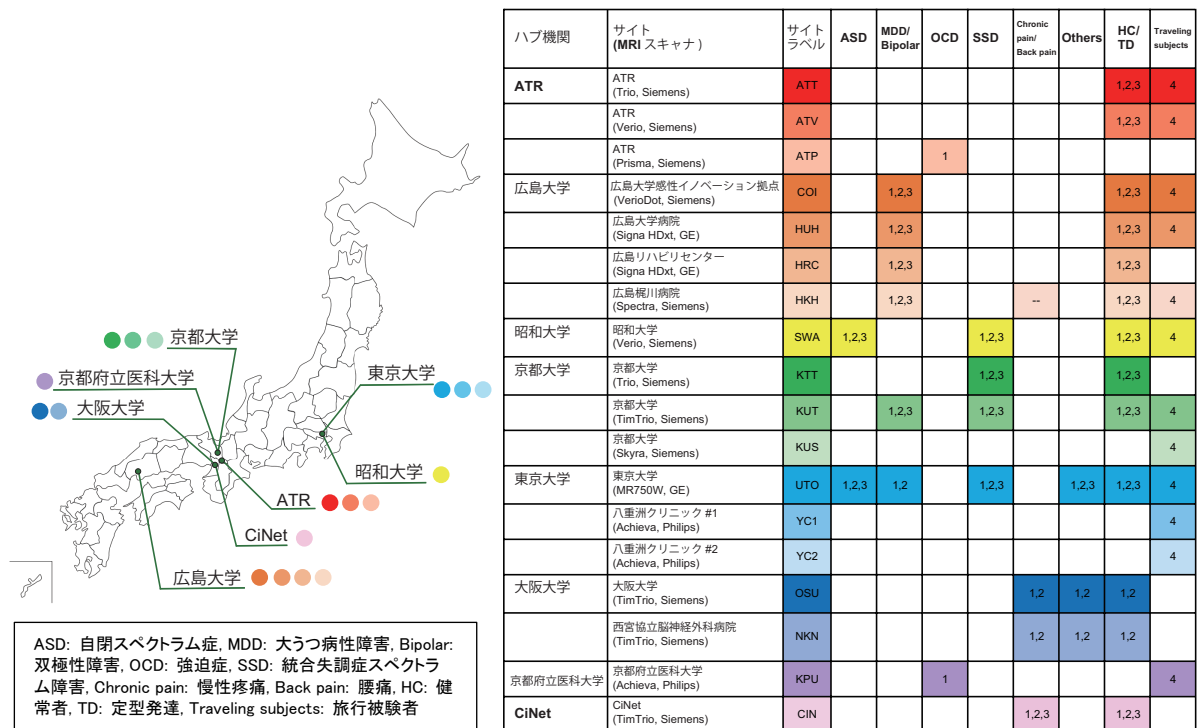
京都大学
京都府立医科大学
大阪大学
東京大学
昭和大学
ATR
CiNet
広島大学

ASD: 自閉スペクトラム症, MDD: 大うつ病性障害, Bipolar: 双極性障害, OCD: 強迫症, SSD: 統合失調症スペクトラム障害, Chronic pain: 慢性疼痛, Back pain: 腰痛, HC: 健常者, TD: 定型発達, Traveling subjects: 旅行被験者

| ハブ機関 | サイト (MRI スキャナ) | サイトラベル | ASD | MDD/ Bipolar | OCD | SSD | Chronic pain/ Back pain | Others | HC/ TD | Traveling subjects |
|---|---|---|---|---|---|---|---|---|---|---|
| ATR | ATR (Trio, Siemens) | ATT | | | | | | | 1,2,3 | 4 |
| | ATR (Verio, Siemens) | ATV | | | | | | | 1,2,3 | 4 |
| | ATR (Prisma, Siemens) | ATP | | | 1 | | | | | |
| 広島大学 | 広島大学感性イノベーション拠点 (VerioDot, Siemens) | COI | | 1,2,3 | | | | | 1,2,3 | 4 |
| | 広島大学病院 (Signa HDxt, GE) | HUH | | 1,2,3 | | | | | 1,2,3 | 4 |
| | 広島リハビリセンター (Signa HDxt, GE) | HRC | | 1,2,3 | | | | | 1,2,3 | |
| | 広島梶川病院 (Spectra, Siemens) | HKH | | 1,2,3 | | | -- | | 1,2,3 | 4 |
| 昭和大学 | 昭和大学 (Verio, Siemens) | SWA | 1,2,3 | | | 1,2,3 | | | 1,2,3 | 4 |
| 京都大学 | 京都大学 (Trio, Siemens) | KTT | | | | 1,2,3 | | | 1,2,3 | |
| | 京都大学 (TimTrio, Siemens) | KUT | | 1,2,3 | | 1,2,3 | | | 1,2,3 | 4 |
| | 京都大学 (Skyra, Siemens) | KUS | | | | | | | | 4 |
| 東京大学 | 東京大学 (MR750W, GE) | UTO | 1,2,3 | 1,2 | | 1,2,3 | | 1,2,3 | 1,2,3 | 4 |
| | 八重洲クリニック #1 (Achieva, Philips) | YC1 | | | | | | | | 4 |
| | 八重洲クリニック #2 (Achieva, Philips) | YC2 | | | | | | | | 4 |
| 大阪大学 | 大阪大学 (TimTrio, Siemens) | OSU | | | | | 1,2 | 1,2 | 1,2 | |
| | 西宮協立脳神経外科病院 (TimTrio, Siemens) | NKN | | | | | 1,2 | 1,2 | 1,2 | |
| 京都府立医科大学 | 京都府立医科大学 (Achieva, Philips) | KPU | | | 1 | | | | | 4 |
| CiNet | CiNet (TimTrio, Siemens) | CIN | | | | | 1,2,3 | | 1,2,3 | |